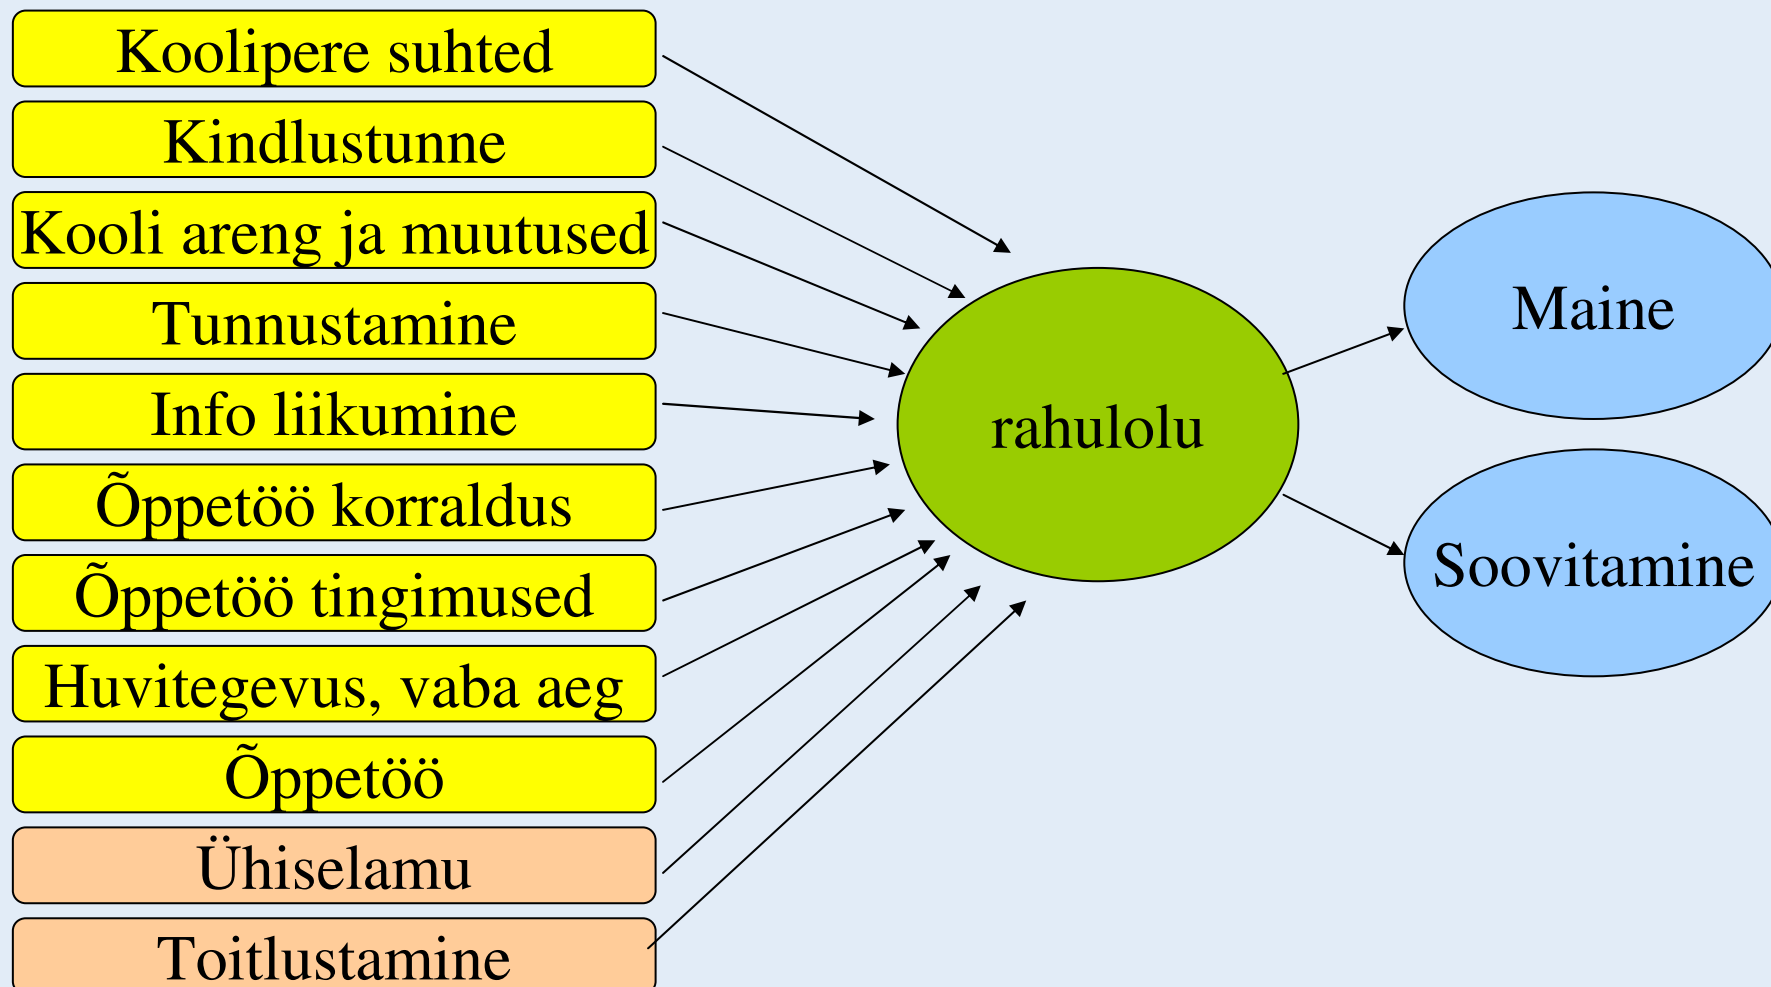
Koolipere suhted

Kindlustunne

Kooli areng ja muutused

Tunnustamine

Info liikumine

Õppetöö korraldus

Õppetöö tingimused

Huvitegevus, vaba aeg

Õppetöö

Ühiselamu

Toitlustamine

rahulolu

Maine

Soovitamine